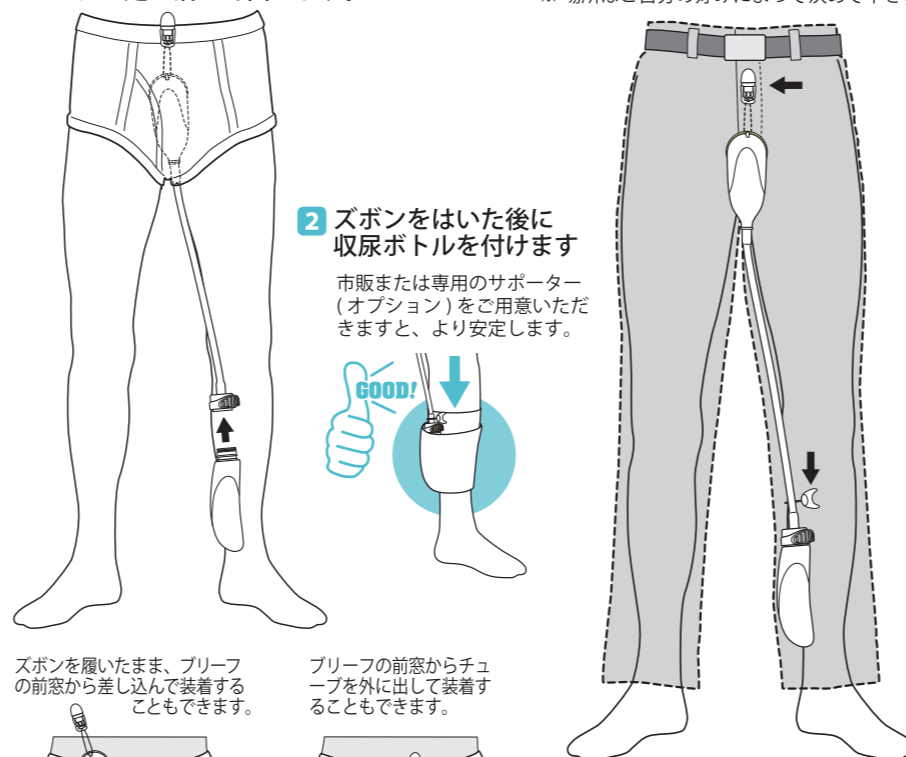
2 ズボンをはいた後に収尿ボトルを付けます

市販または専用のサポーター（オプション）をご用意いただきますと、より安定します。

GOOD!

ズボンを履いたまま、ブリーフの前窓から差し込んで装着することもできます。

ブリーフの前窓からチューブを外に出して装着することもできます。